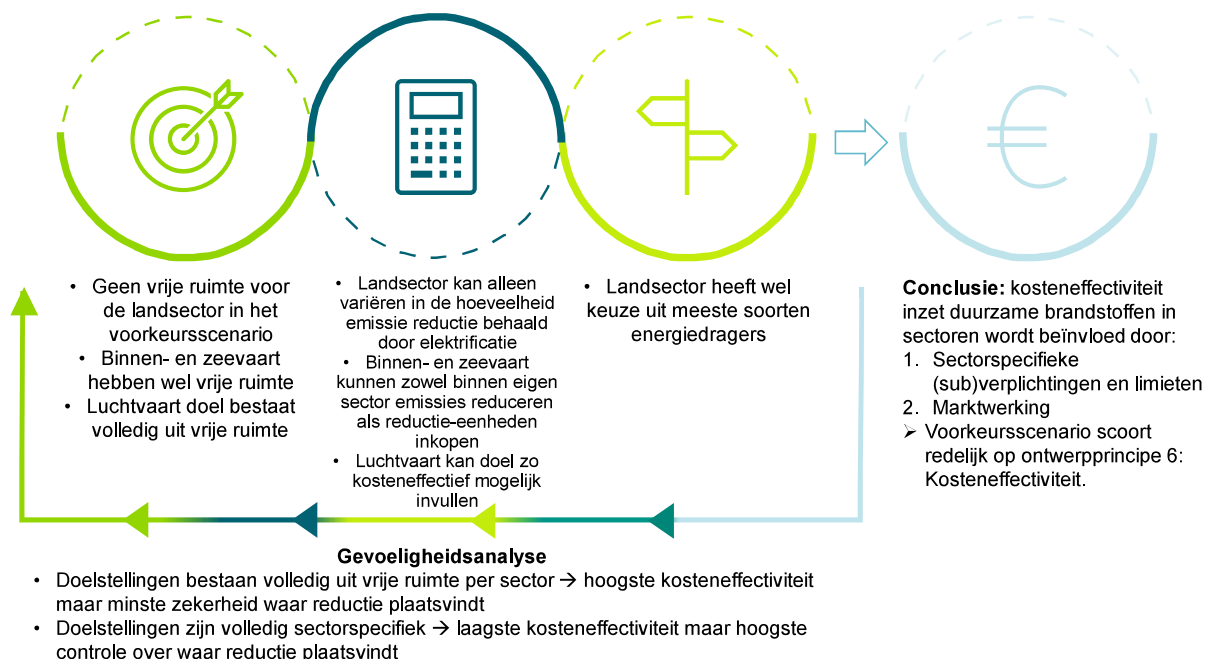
• Geen vrije ruimte voor de landsector in het voorkeursscenario
• Binnen- en zeevaart hebben wel vrije ruimte
• Luchtvaart doel bestaat volledig uit vrije ruimte

• Landsector kan alleen variëren in de hoeveelheid emissie reductie behaald door elektrificatie
• Binnen- en zeevaart kunnen zowel binnen eigen sector emissies reduceren als reductie-eenheden inkopen
• Luchtvaart kan doel zo kosteneffectief mogelijk invullen

• Landsector heeft wel keuze uit meeste soorten energiedragers

**Conclusie:** kosteneffectiviteit inzet duurzame brandstoffen in sectoren wordt beïnvloed door:
1. Sectorspecifieke (sub)verplichtingen en limieten
2. Marktwerking
➢ Voorkeursscenario scoort redelijk op ontwerpprincipe 6: Kosteneffectiviteit.

**Gevoeligheidsanalyse**
• Doelstellingen bestaan volledig uit vrije ruimte per sector → hoogste kosteneffectiviteit maar minste zekerheid waar reductie plaatsvindt
• Doelstellingen zijn volledig sectorspecifiek → laagste kosteneffectiviteit maar hoogste controle over waar reductie plaatsvindt